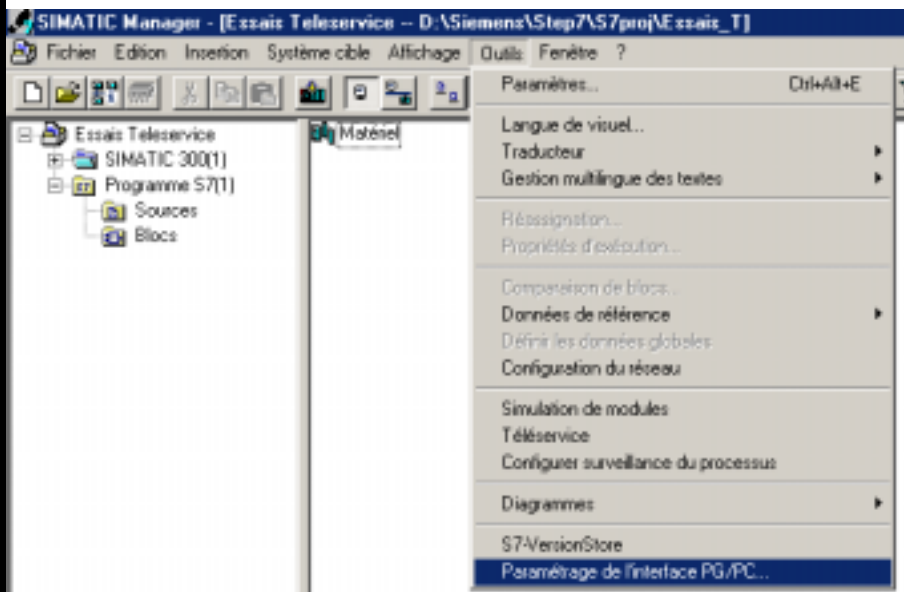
SIMATIC Manager - [Essais Teleservice -- D:\Siemens\Step7\S7proj\Essais_T]

Fichier Edition Insertion Système cible Affichage Outils Fenêtre ?

Essais Teleservice
SIMATIC 300(1)
Programme S7(1)
Sources
Blocs

Matériel

Paramètres... Ctrl+Alt+E
Langue de visuel...
Traducteur
Gestion multilingue des textes
Réassignation...
Propriétés d'exécution...
Comparaison de blocs...
Données de référence
Définir les données globales
Configuration du réseau
Simulation de modules
Téléservice
Configurer surveillance du processus
Diagrammes
S7-VersionStore
Paramétrage de l'interface PG/PC...